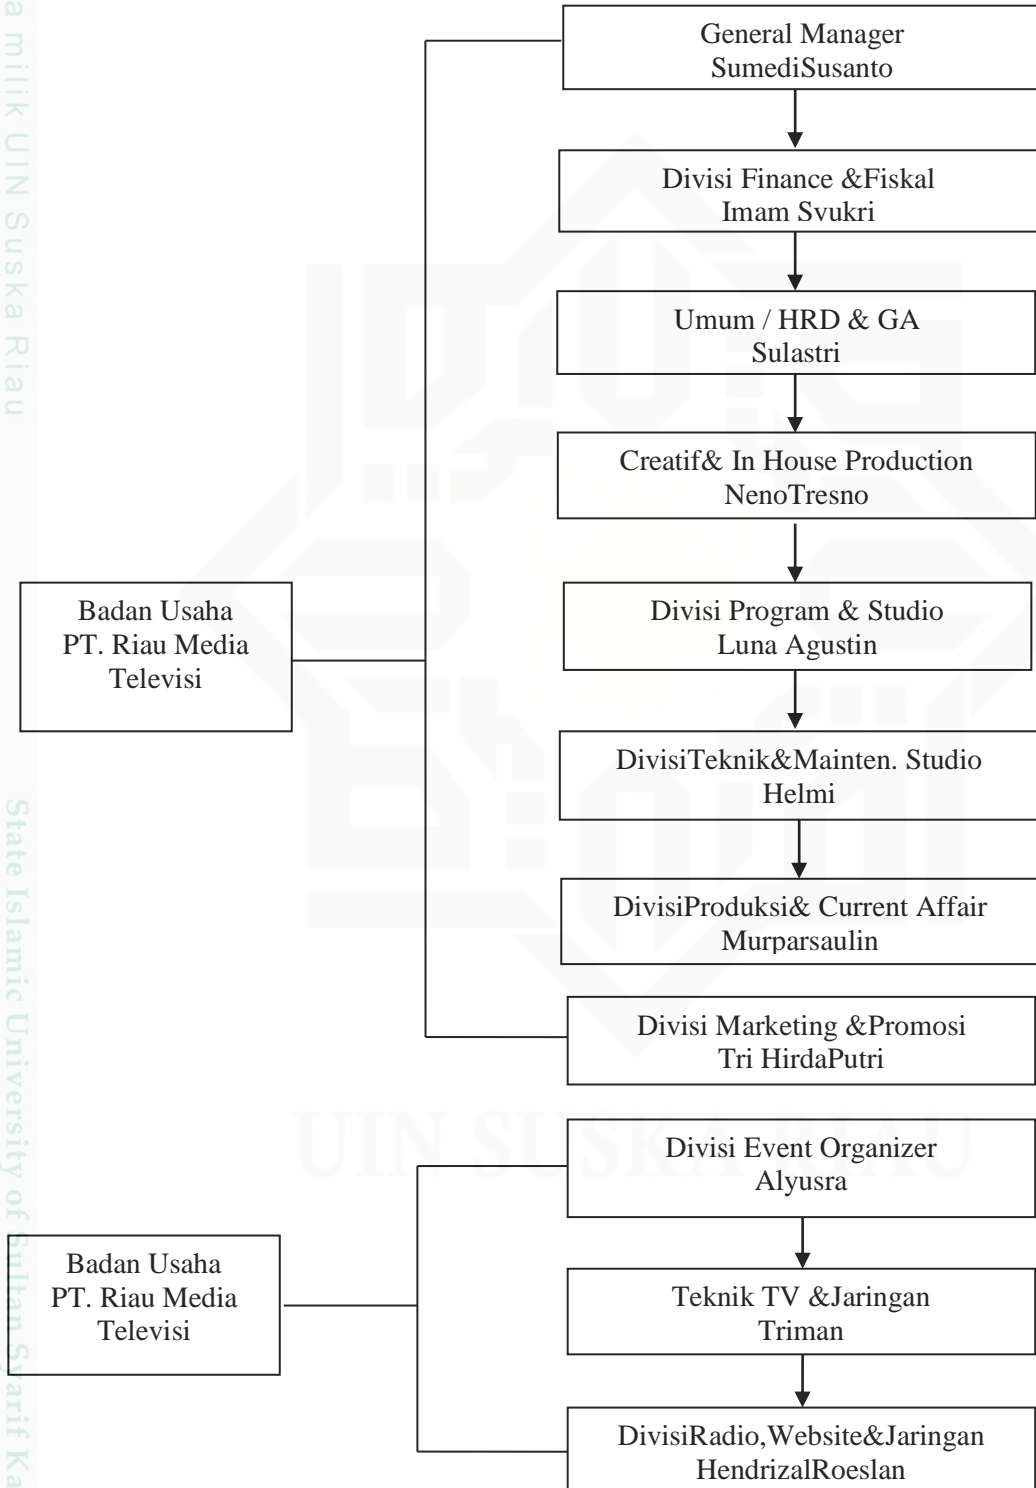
a milik UIN Suska Riau

State Islamic University of Sultan Syarif Ka

General Manager
SumediSusanto

Divisi Finance &Fiskal
Imam Syukri

Umum / HRD & GA
Sulastri

Creatif& In House Production
NenoTresno

Badan Usaha
PT. Riau Media
Televisi

Divisi Program & Studio
Luna Agustin

DivisiTeknik&Mainten. Studio
Helmi

DivisiProduksi& Current Affair
Murparsaulin

Divisi Marketing &Promosi
Tri HirdaPutri

UIN SUSKA RIAU

Divisi Event Organizer
Alyusra

Badan Usaha
PT. Riau Media
Televisi

Teknik TV &Jaringan
Triman

DivisiRadio,Website&Jaringan
HendrizalRoeslan